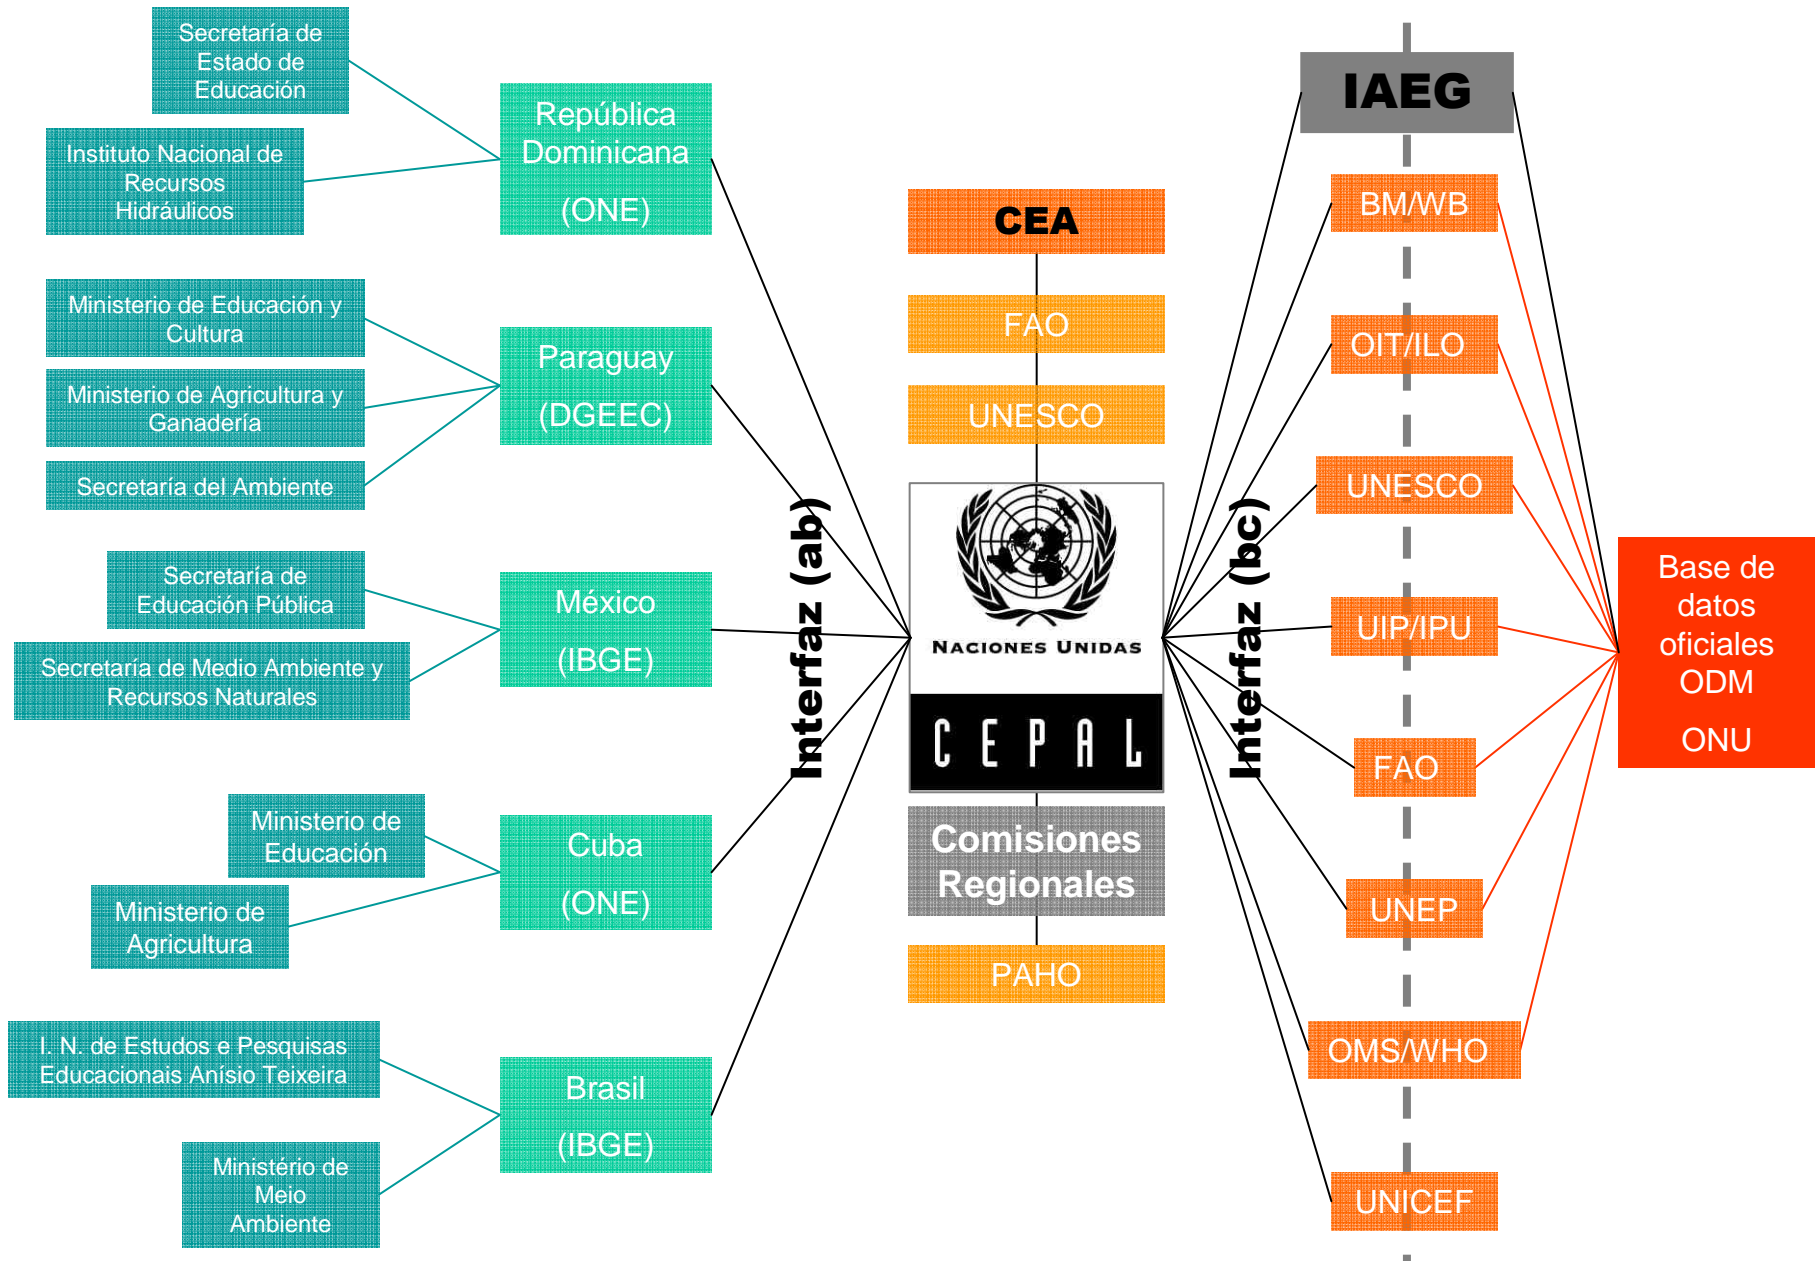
Secretaría de Estado de Educación

Instituto Nacional de Recursos Hidráulicos

República Dominicana

(ONE)

Ministerio de Educación y Cultura

Ministerio de Agricultura y Ganadería

Secretaría del Ambiente

Paraguay

(DGEEC)

Secretaría de Educación Pública

Secretaría de Medio Ambiente y Recursos Naturales

México

(IBGE)

Ministerio de Educación

Ministerio de Agricultura

Cuba

(ONE)

I. N. de Estudos e Pesquisas Educacionais Anísio Teixeira

Ministério de Meio Ambiente

Brasil

(IBGE)

Interfaz (ab)

CEA

FAO

UNESCO

NACIONES UNIDAS

CEPAL

Comisiones Regionales

PAHO

Interfaz (bc)

IAEG

BM/WB

OIT/ILO

UNESCO

UIP/IPU

FAO

UNEP

OMS/WHO

UNICEF

Base de datos oficiales ODM

ONU